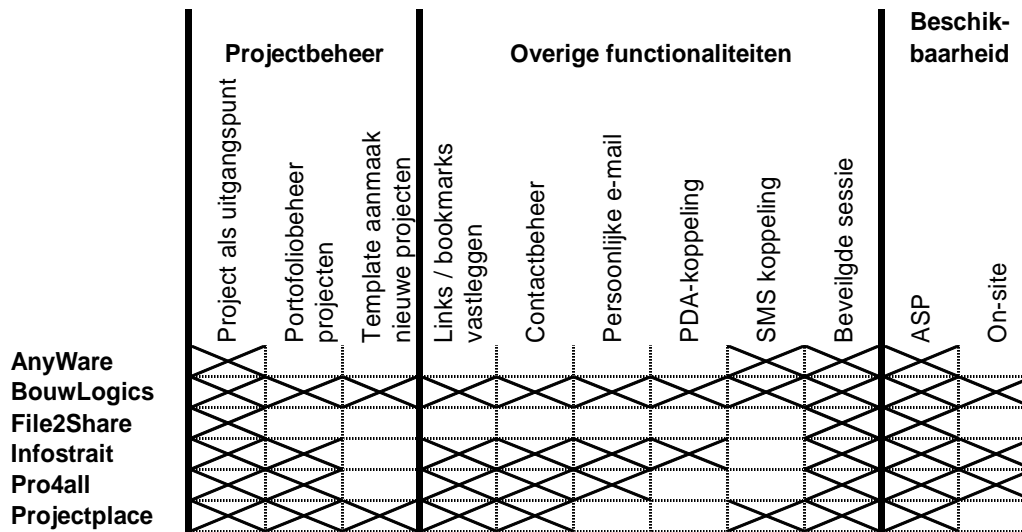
| | Projectbeheer | | | Overige functionaliteiten | | | | | | Beschikbaarheid | |
|---|---|---|---|---|---|---|---|---|---|---|---|
| | Project als uitgangspunt | Portofoliobeheer projecten | Template aanmaak nieuwe projecten | Links / bookmarks vastleggen | Contactbeheer | Persoonlijke e-mail | PDA-koppeling | SMS koppeling | Beveilgde sessie | ASP | On-site |
| AnyWare | | | | | | | | | | | |
| BouwLogics | | | | | | | | | | | |
| File2Share | | | | | | | | | | | |
| Infostrait | | | | | | | | | | | |
| Pro4all | | | | | | | | | | | |
| Projectplace | | | | | | | | | | | |